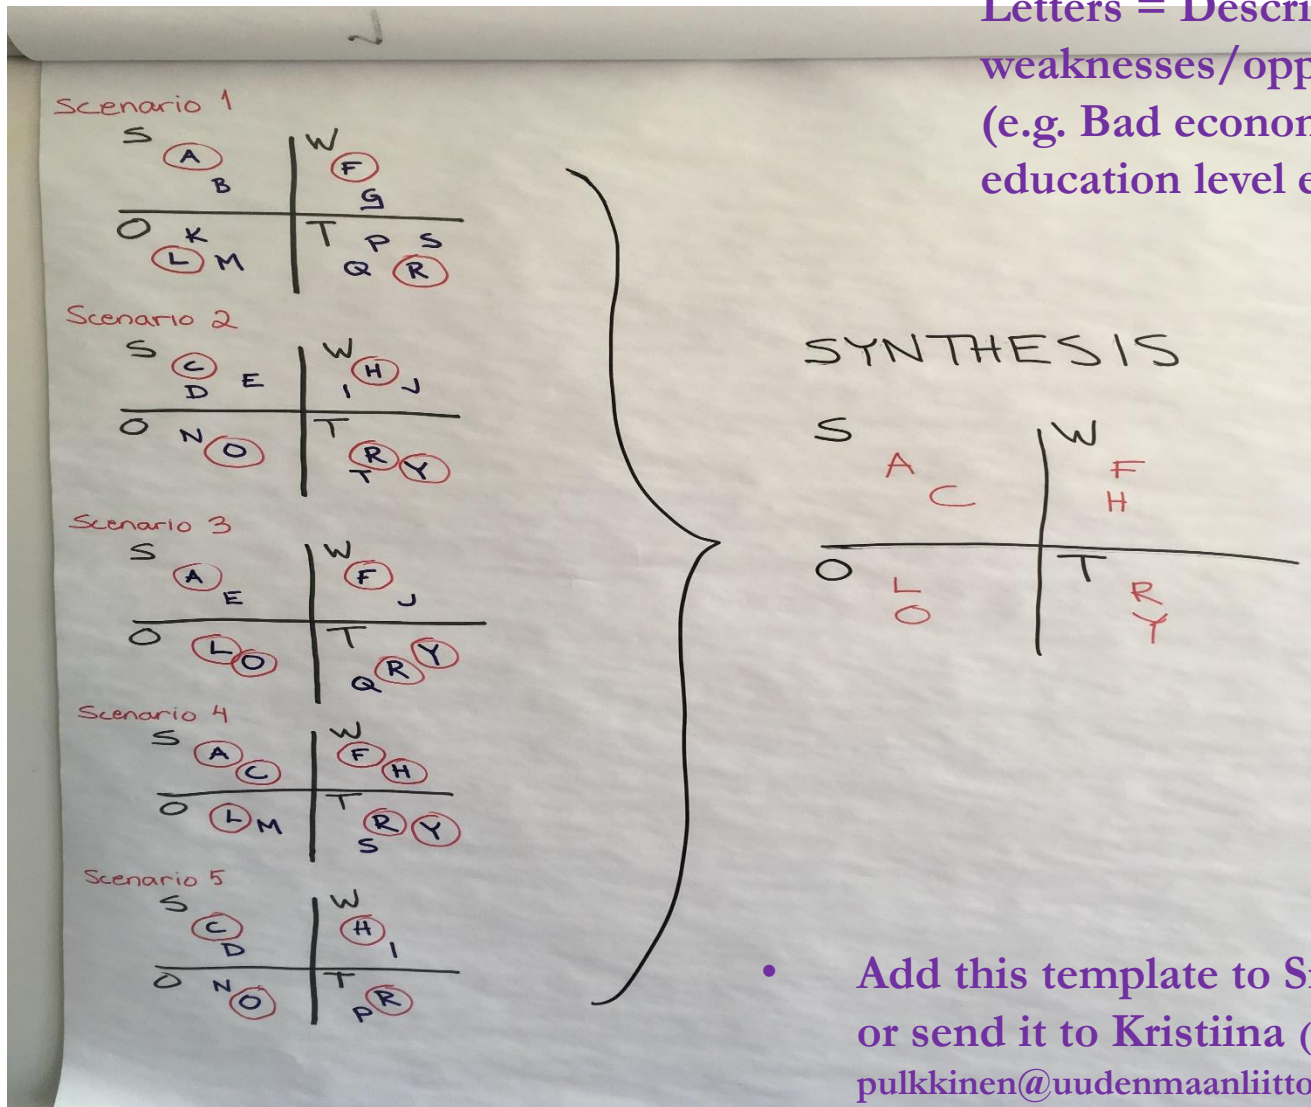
Letters = Descri
weaknesses/opp
(e.g. Bad econon
education level e

Scenario 1
S A B
W F G
O K L M
T P S Q R

Scenario 2
S C D E
W H I J
O N O
T R T Y

Scenario 3
S A E
W F J
O L O
T Q R Y

Scenario 4
S A C
W F H
O L M
T R Y S

Scenario 5
S C D
W H I
O N O
T P R

SYNTHESIS
S A C
W F H
O L O
T R Y

• Add this template to S
or send it to Kristiina (
pulkkinen@uudenmaanliitto